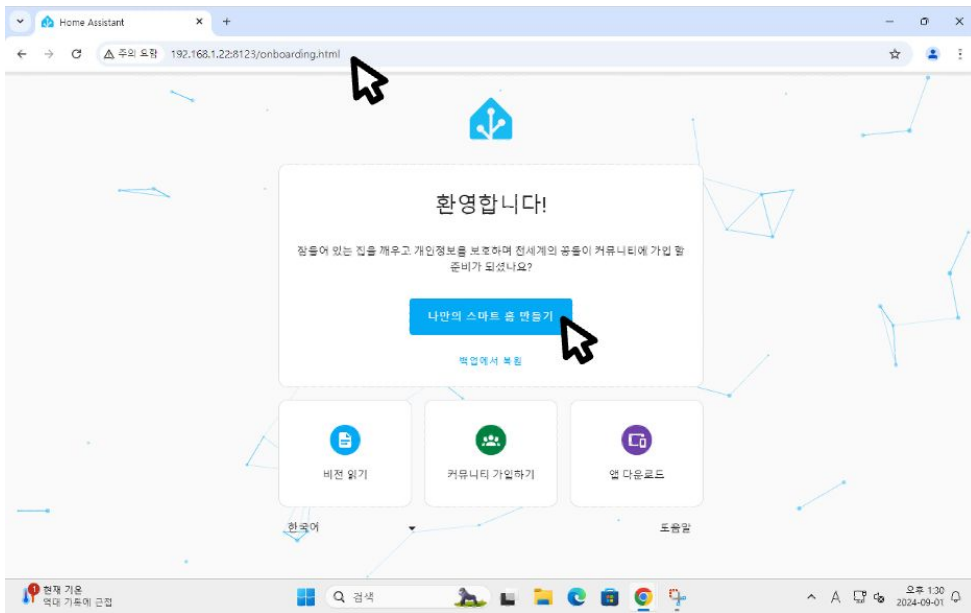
Home Assistant

주의 요함 192.168.1.22:8123/onboarding.html

환영합니다!

잠들어 있는 집을 깨우고 개인정보를 보호하며 전세계의 꿈들이 커뮤니티에 가입 할 준비가 되셨나요?

나만의 스마트 홈 만들기

백업에서 복원

비전 읽기

커뮤니티 가입하기

앱 다운로드

한국어

도움말

현재 기온
역대 기록에 근접

검색

오후 1:30
2024-09-01